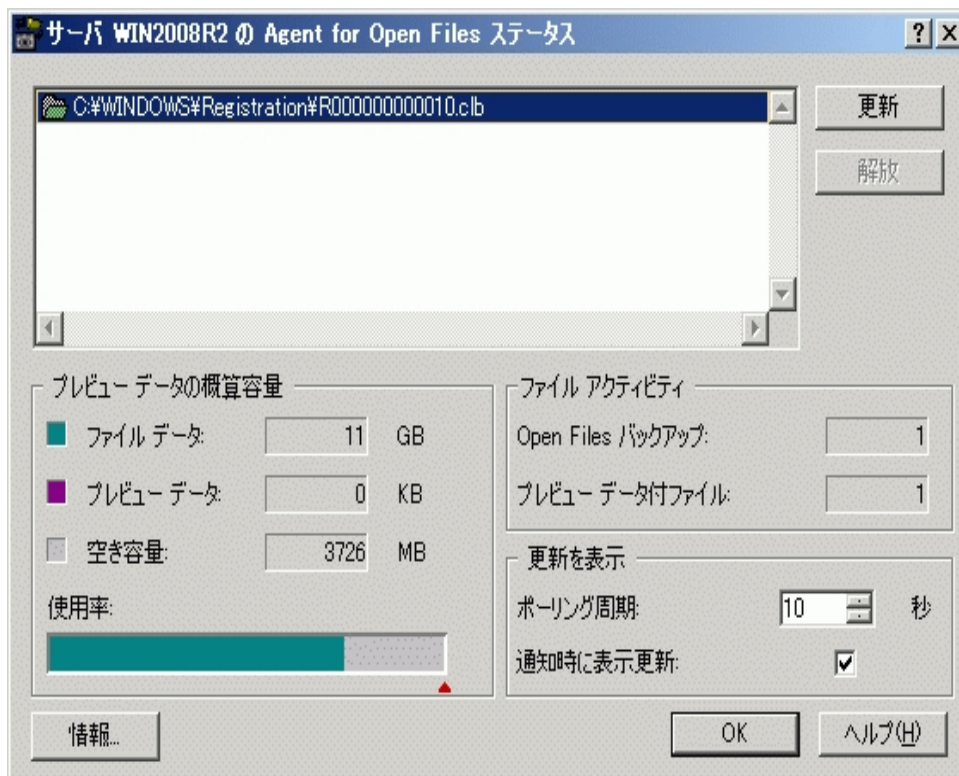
サーバ WIN2008R2 の Agent for Open Files ステータス

? X

C:¥WINDOWS¥Registration¥R000000000010.clb

更新

解放

プレビュー データの概算容量

ファイル データ: 11 GB

プレビュー データ: 0 KB

空き容量: 3726 MB

使用率:

ファイル アクティビティ

Open Files バックアップ: 1

プレビュー データ付ファイル: 1

更新を表示

ポーリング周期: 10 秒

通知時に表示更新:

情報...

OK

ヘルプ(H)